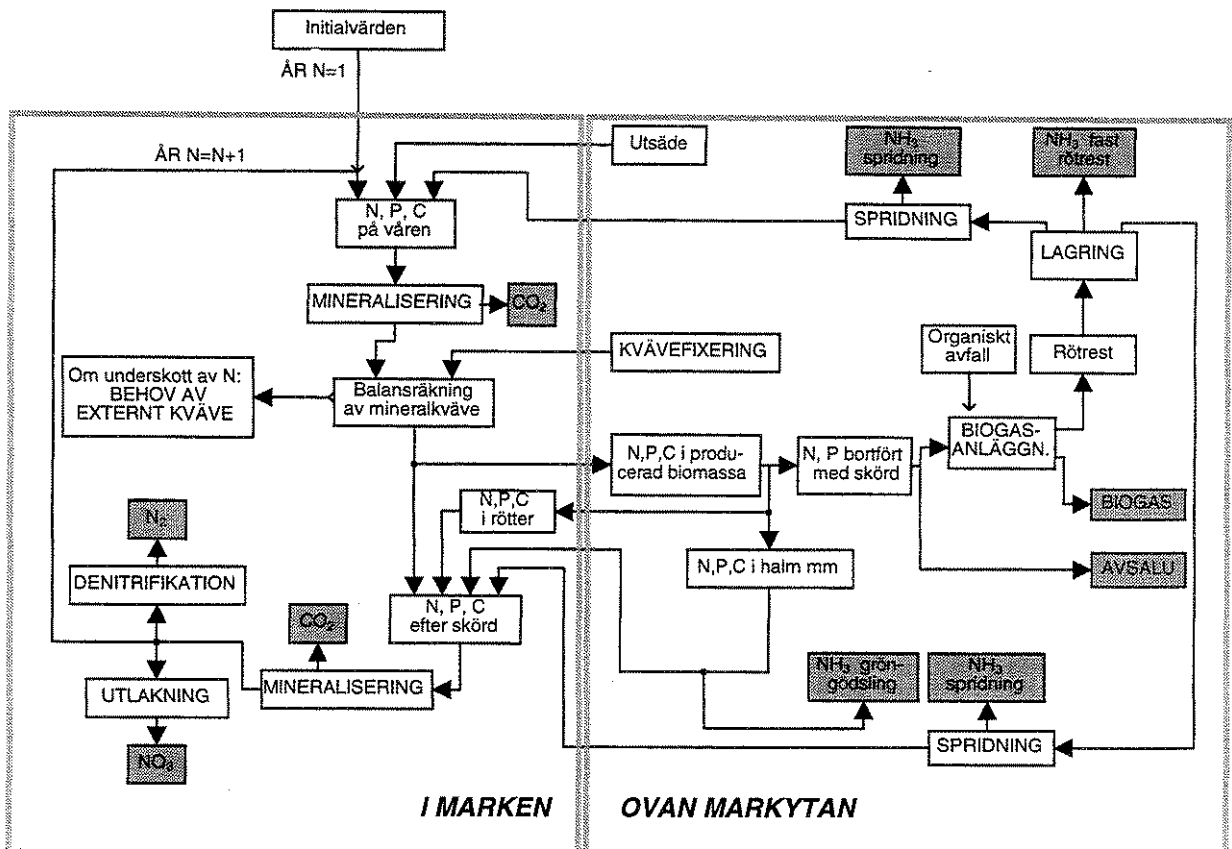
Initialvärden

ÅR N=1

ÅR N=N+1

Utsäde

$NH_3$ spridning

$NH_3$ fast rötrest

N, P, C på våren

SPRIDNING

LAGRING

MINERALISERING

$CO_2$

KVÄVEFIXERING

Organiskt avfall

Rötrest

Om underskott av N: BEHOV AV EXTERNT KVÄVE

Balansräkning av mineralkväve

BIOGAS-ANLÄGGN.

N,P,C i producerad biomassa

N, P bortfört med skörd

BIOGAS

N,P,C i rötter

$N_2$

N,P,C i halm mm

AVSALU

DENITRIFIKATION

N, P, C efter skörd

$CO_2$

$NH_3$ gröngödsling

$NH_3$ spridning

UTLAKNING

MINERALISERING

SPRIDNING

$NO_3$

I MARKEN

OVAN MARKYTAN